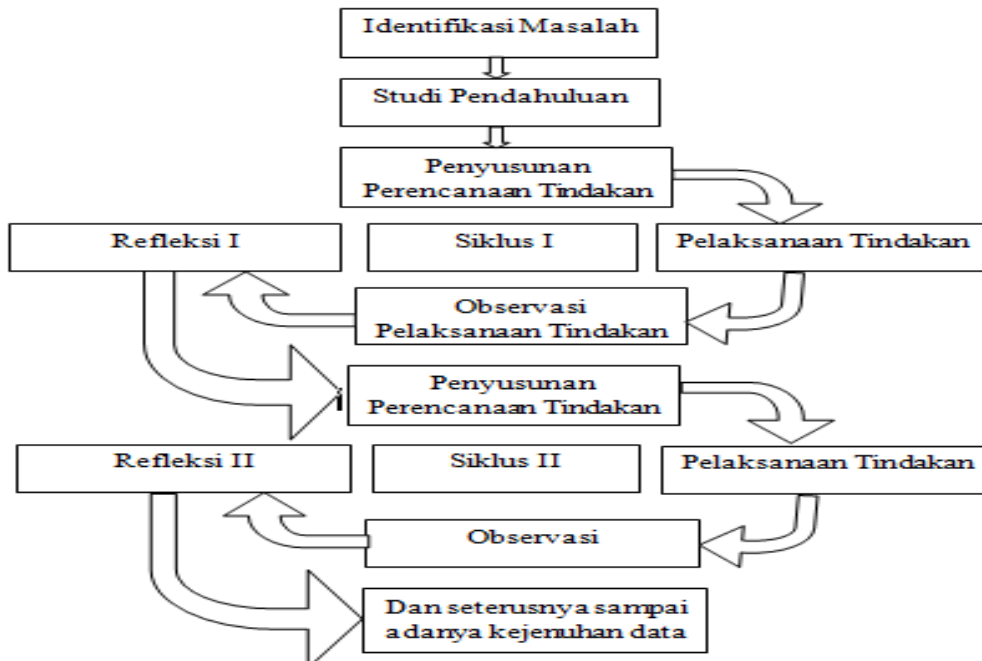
Identifikasi Masalah

Studi Pendahuluan

Penyusunan Perencanaan Tindakan

Refleksi I

Siklus I

Pelaksanaan Tindakan

Observasi Pelaksanaan Tindakan

Penyusunan Perencanaan Tindakan

Refleksi II

Siklus II

Pelaksanaan Tindakan

Observasi

Dan seterusnya sampai adanya kejenuhan data